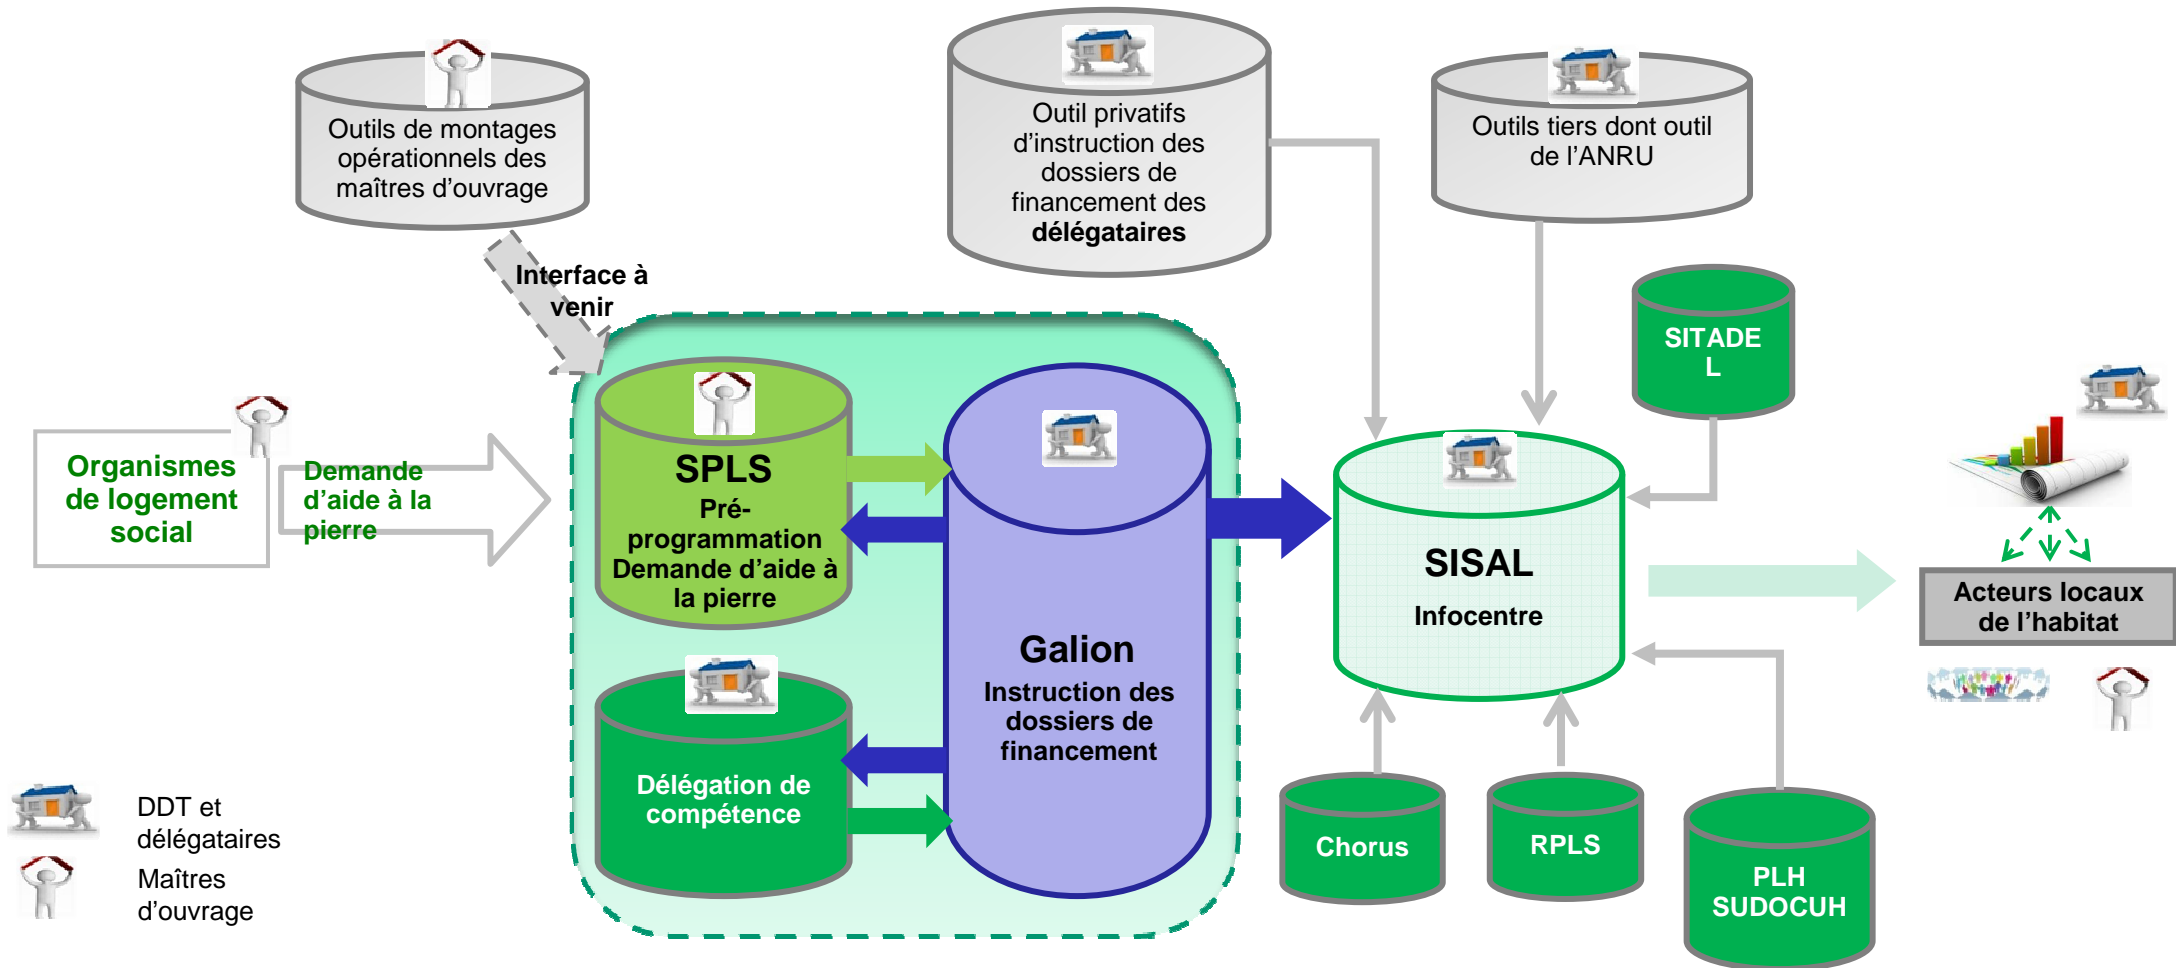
Outils de montages opérationnels des maîtres d'ouvrage

Outil privatifs d'instruction des dossiers de financement des **délégataires**

Outils tiers dont outil de l'ANRU

Interface à venir

SITADEL

Organismes de logement social

Demande d'aide à la pierre

SPLS
Pré-programmation Demande d'aide à la pierre

Galion
Instruction des dossiers de financement

SISAL
Infocentre

Acteurs locaux de l'habitat

Délégation de compétence

Chorus

RPLS

PLH SUDOCUH

DDT et délégataires

Maîtres d'ouvrage